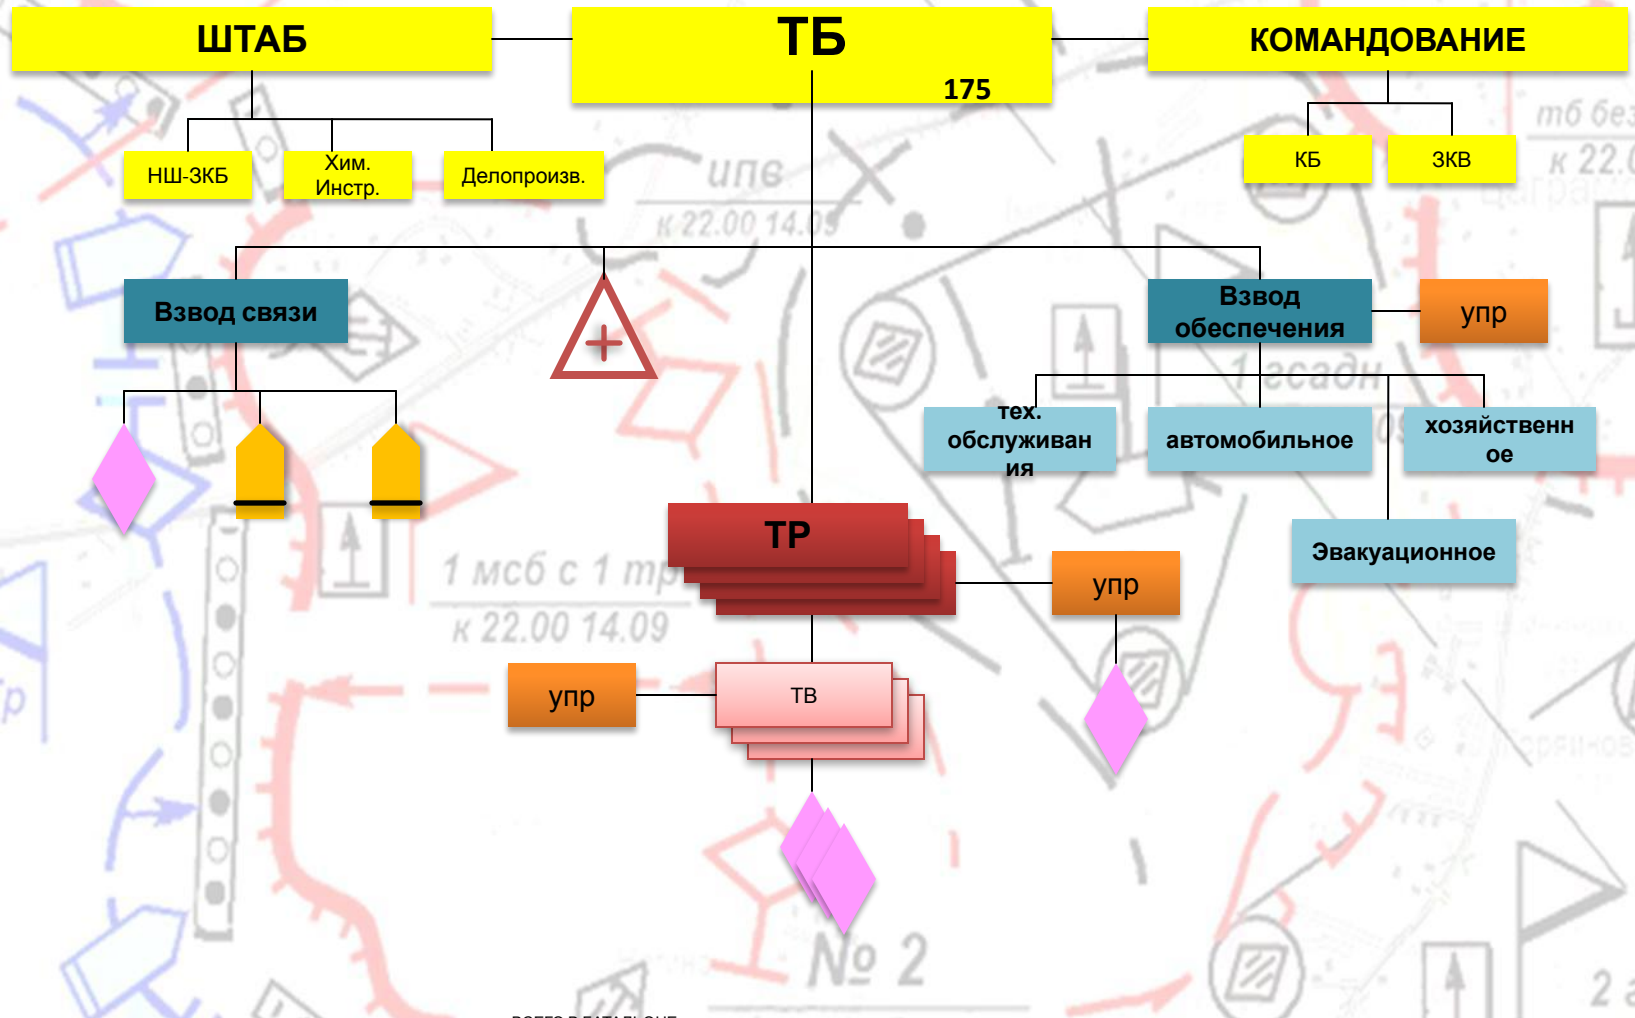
ШТАБ

ТБ
175

КОМАНДОВАНИЕ

НШ-ЗКБ

Хим. Инстр.

Делопроизв.

КБ

ЗКВ

Взвод связи

Взвод обеспечения

упр

тех. обслуживания

автомобильное

хозяйственное

Эвакуационное

ТР

упр

упр

ТВ

тб без
к 22.0

ипв
к 22.00 14.09

1 садн

1 мсб с 1 тр
к 22.00 14.09

№ 2

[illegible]